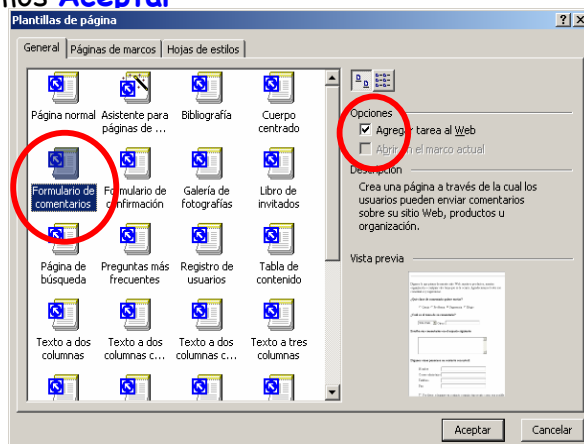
nos Aceptar

Plantillas de página

General | Páginas de marcos | Hojas de estilos

Página normal
Asistente para páginas de ...
Bibliografía
Cuerpo centrado
Formulario de comentarios
Formulario de confirmación
Galería de fotografías
Libro de invitados
Página de búsqueda
Preguntas más frecuentes
Registro de usuarios
Tabla de contenido
Texto a dos columnas
Texto a dos columnas c...
Texto a dos columnas c...
Texto a tres columnas

Opciones
Agregar tarea al Web
Abrir en el marco actual

Descripción
Crea una página a través de la cual los usuarios pueden enviar comentarios sobre su sitio Web, productos u organización.

Vista previa

Aceptar
Cancelar